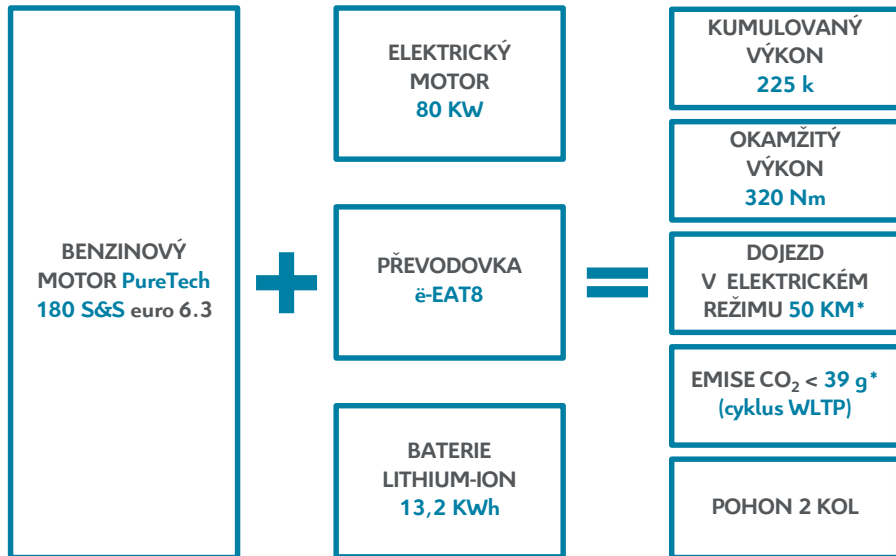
BENZINOVÝ MOTOR PureTech 180 S&S euro 6.3

+

ELEKTRICKÝ MOTOR 80 KW

PŘEVODOVKA ë-EAT8

BATERIE LITHIUM-ION 13,2 KWh

=

KUMULOVANÝ VÝKON 225 k

OKAMŽITÝ VÝKON 320 Nm

DOJEZD V ELEKTRICKÉM REŽIMU 50 KM*

EMISE $CO_2$ < 39 g* (cyklus WLTP)

POHON 2 KOL